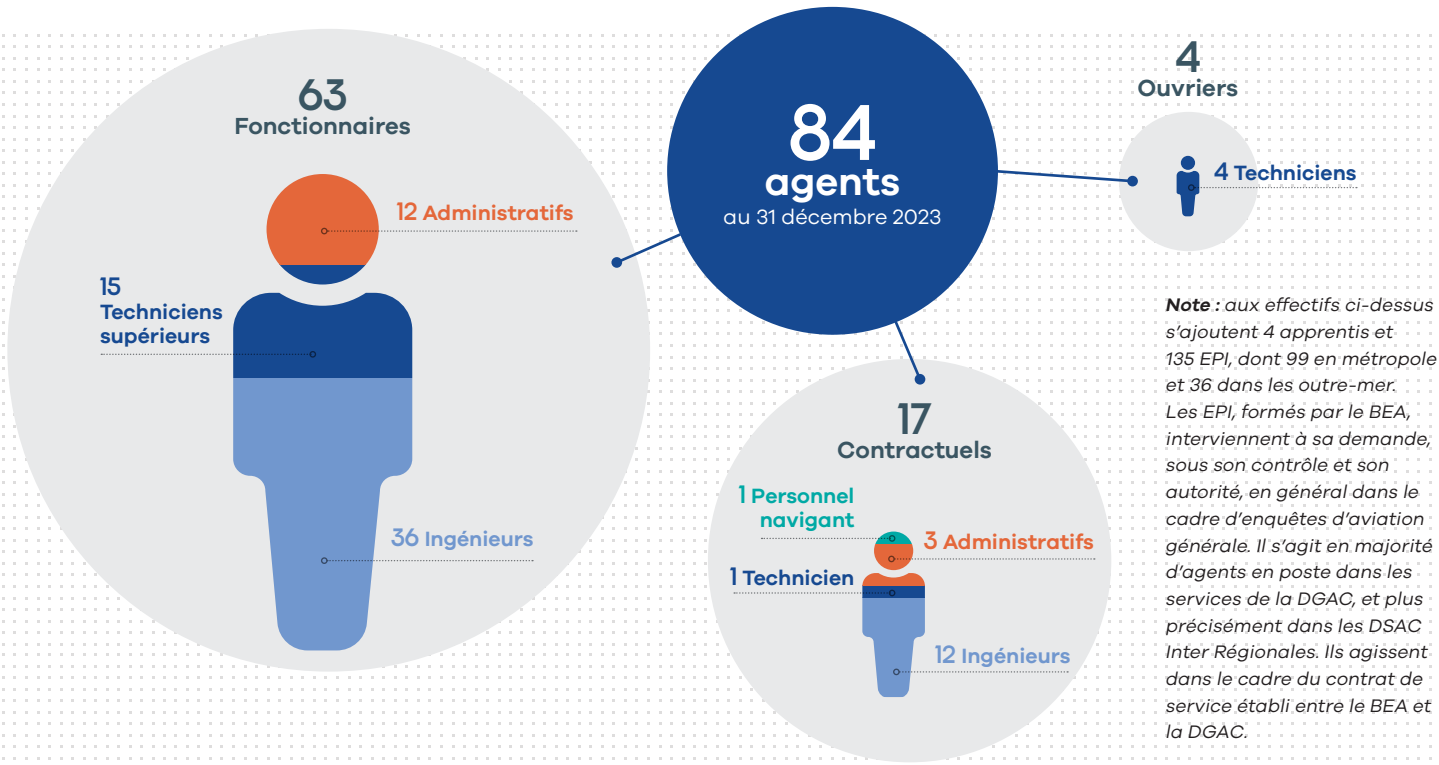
84
agents
au 31 décembre 2023

63
Fonctionnaires

12 Administratifs

15
Techniciens
supérieurs

36 Ingénieurs

4
Ouvriers

4 Techniciens

17
Contractuels

1 Personnel
navigant

3 Administratifs

1 Technicien

12 Ingénieurs

Note : aux effectifs ci-dessus s'ajoutent 4 apprentis et 135 EPI, dont 99 en métropole et 36 dans les outre-mer. Les EPI, formés par le BEA, interviennent à sa demande, sous son contrôle et son autorité, en général dans le cadre d'enquêtes d'aviation générale. Il s'agit en majorité d'agents en poste dans les services de la DGAC, et plus précisément dans les DSAC Inter Régionales. Ils agissent dans le cadre du contrat de service établi entre le BEA et la DGAC.